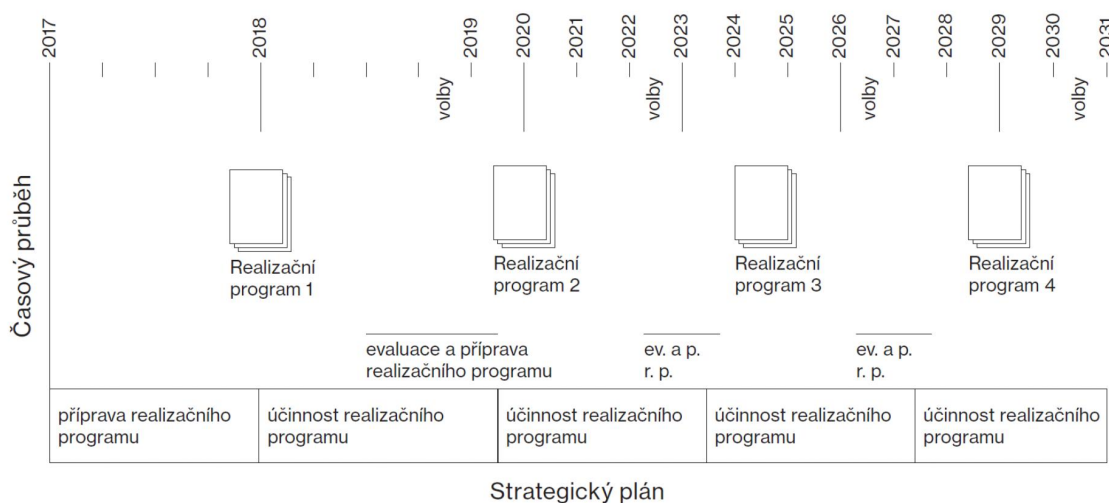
2017
2018
volby
2019
2020
2021
2022
volby
2023
2024
2025
2026
volby
2027
2028
2029
2030
volby
2031

Časový průběh

Realizační program 1

Realizační program 2

Realizační program 3

Realizační program 4

evaluace a příprava realizačního programu

ev. a p. r. p.

ev. a p. r. p.

| příprava realizačního programu | účinnost realizačního programu | účinnost realizačního programu | účinnost realizačního programu | účinnost realizačního programu |
|---|---|---|---|---|

Strategický plán